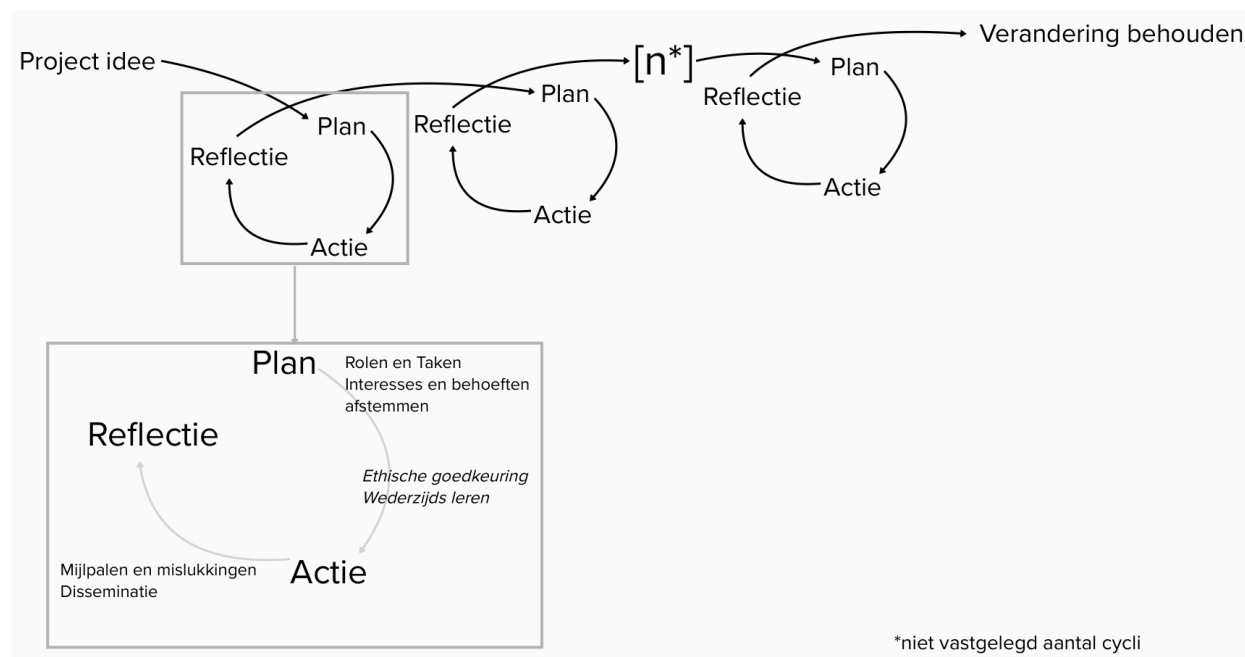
Project idee

Plan

Reflectie

Actie

Reflectie

Plan

Actie

[n*]

Verandering behouden

Reflectie

Plan

Actie

Plan

Rolen en Taken
Interesses en behoeften afstemmen

Reflectie

*Ethische goedkeuring*
*Wederzijds leren*

Mijlpalen en mislukkingen
Disseminatie

Actie

*niet vastgelegd aantal cycli